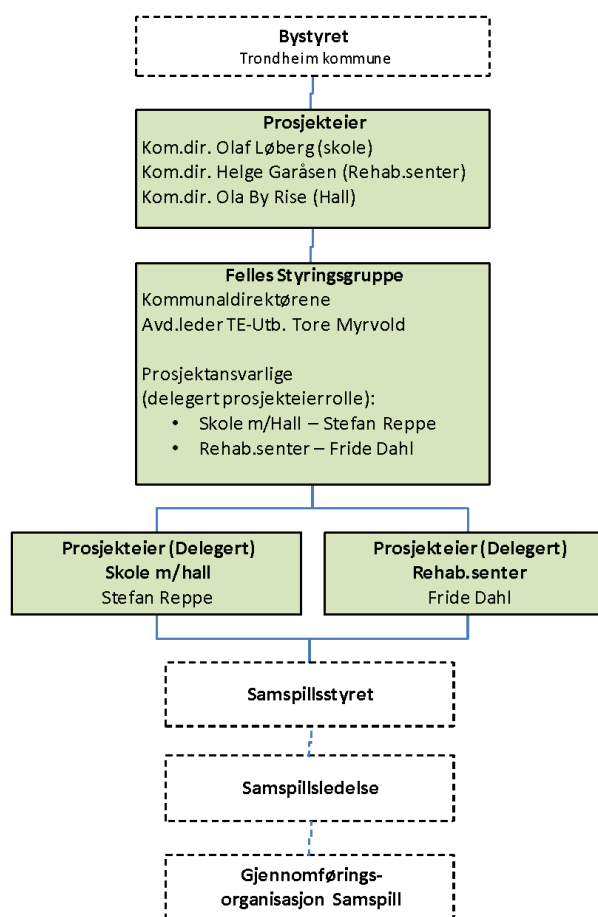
Bystyret
Trondheim kommune

Prosjekteier
Kom.dir. Olaf Løberg (skole)
Kom.dir. Helge Garåsen (Rehab.senter)
Kom.dir. Ola By Rise (Hall)

Felles Styringsgruppe
Kommunaldirektørene
Avd.leder TE-Utb. Tore Myrvold

Prosjektansvarlige
(delegert prosjekteierrolle):
• Skole m/Hall – Stefan Reppe
• Rehab.senter – Fride Dahl

Prosjekteier (Delegert)
Skole m/hall
Stefan Reppe

Prosjekteier (Delegert)
Rehab.senter
Fride Dahl

Samspillsstyret

Samspillsledelse

Gjennomførings-
organisasjon Samspill